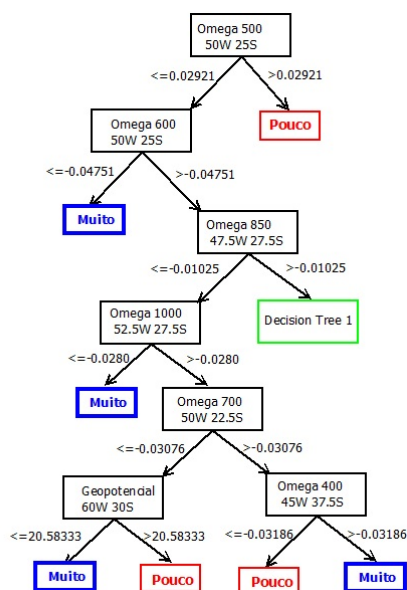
Omega 500
50W 25S

<=0.02921

>0.02921

Omega 600
50W 25S

Pouco

<=-0.04751

>-0.04751

Muito

Omega 850
47.5W 27.5S

<=-0.01025

>-0.01025

Omega 1000
52.5W 27.5S

Decision Tree 1

<=-0.0280

>-0.0280

Muito

Omega 700
50W 22.5S

<=-0.03076

>-0.03076

Geopotencial
60W 30S

Omega 400
45W 37.5S

<=20.58333

>20.58333

<=-0.03186

>-0.03186

Muito

Pouco

Pouco

Muito